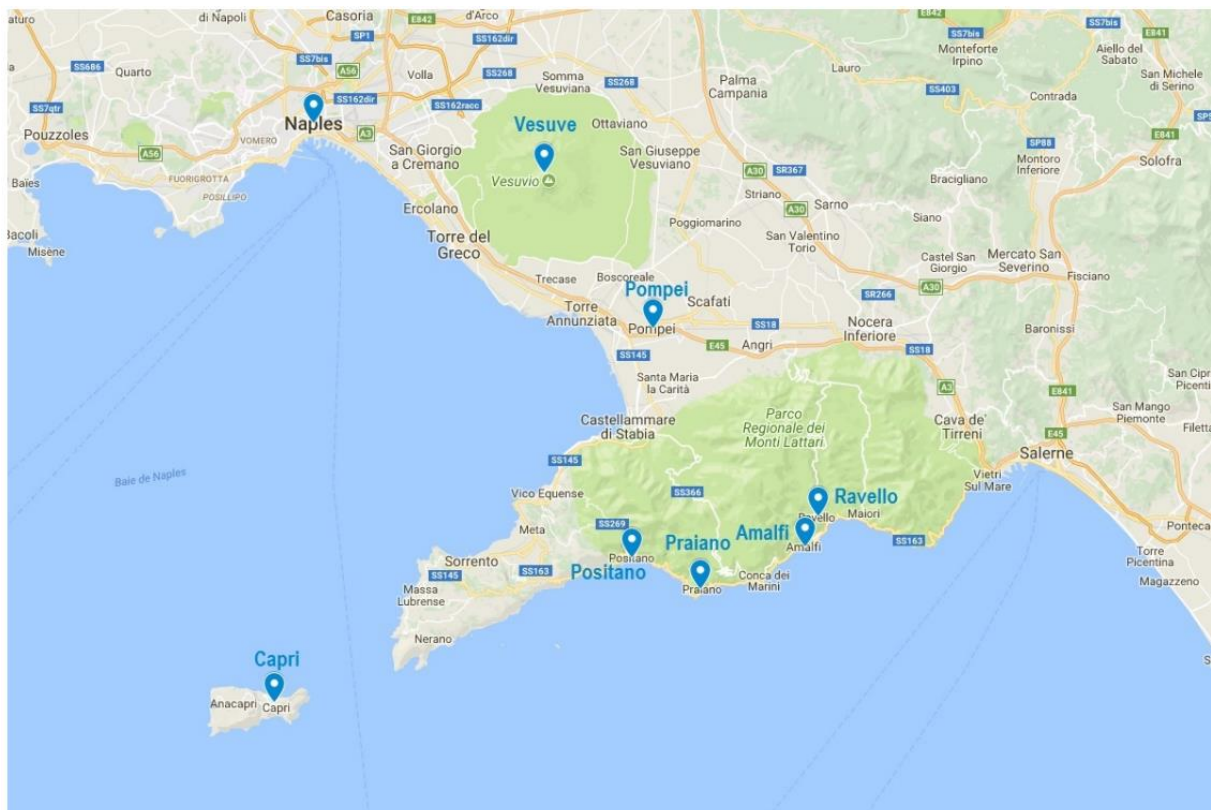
aturo
di Napoli
Casoria
E842
d'Arco
SP1
SS162dir
SS7bis
A56
Volla
SS268
Somma Vesuviana
SS268
Palma Campania
Lauro
E842
SS7bis
Monteforte Irpino
SS7bis
Aiello del Sabato
E841
San Michele di Serino
SS686
Quarto
SS7qtr
SS162dir
SS162racc
SS403
Contrada
Naples
A3
Vesuve
Ottaviano
Pouzzoles
A56
VOMERO
San Giorgio a Cremano
San Giuseppe Vesuviano
SP88
Montoro Inferiore
E841
Solofra
Baies
FUORIGROTTA
POSILLIPO
Vesuvio
A30
SR367
Striano
Bracigliano
A30
Sarno
Siano
Bacoli
Ercolano
Poggiomarino
San Valentino Torio
Misene
Torre del Greco
Castel San Giorgio
Mercato San Severino
Fisciano
Trecase
Boscoreale
SR266
A30
Pompei
Scafati
Torre Annunziata
Pompei
SS18
Nocera Inferiore
Baronissi
SS145
E45
Angri
SS18
A3
E841
San Cipr Picenti
Santa Maria la Carità
Parco Regionale dei Monti Lattari
Castellammare di Stabia
Cava de' Tirreni
San Mango Piemonte
Filetta
Baie de Naples
SS145
E45
Salerne
SS366
Vietri Sul Mare
Vico Equense
Ravello
Ravello
Maiori
Meta
SS269
Amalfi
Amalfi
SS163
Pontecag
Praiano
Sorrento
Positano
Torre Picentina
SS145
SS163
Positano
Conca dei Marini
Praiano
Magazzeno
Massa Lubrense
Nerano
Capri
Anacapri
Capri